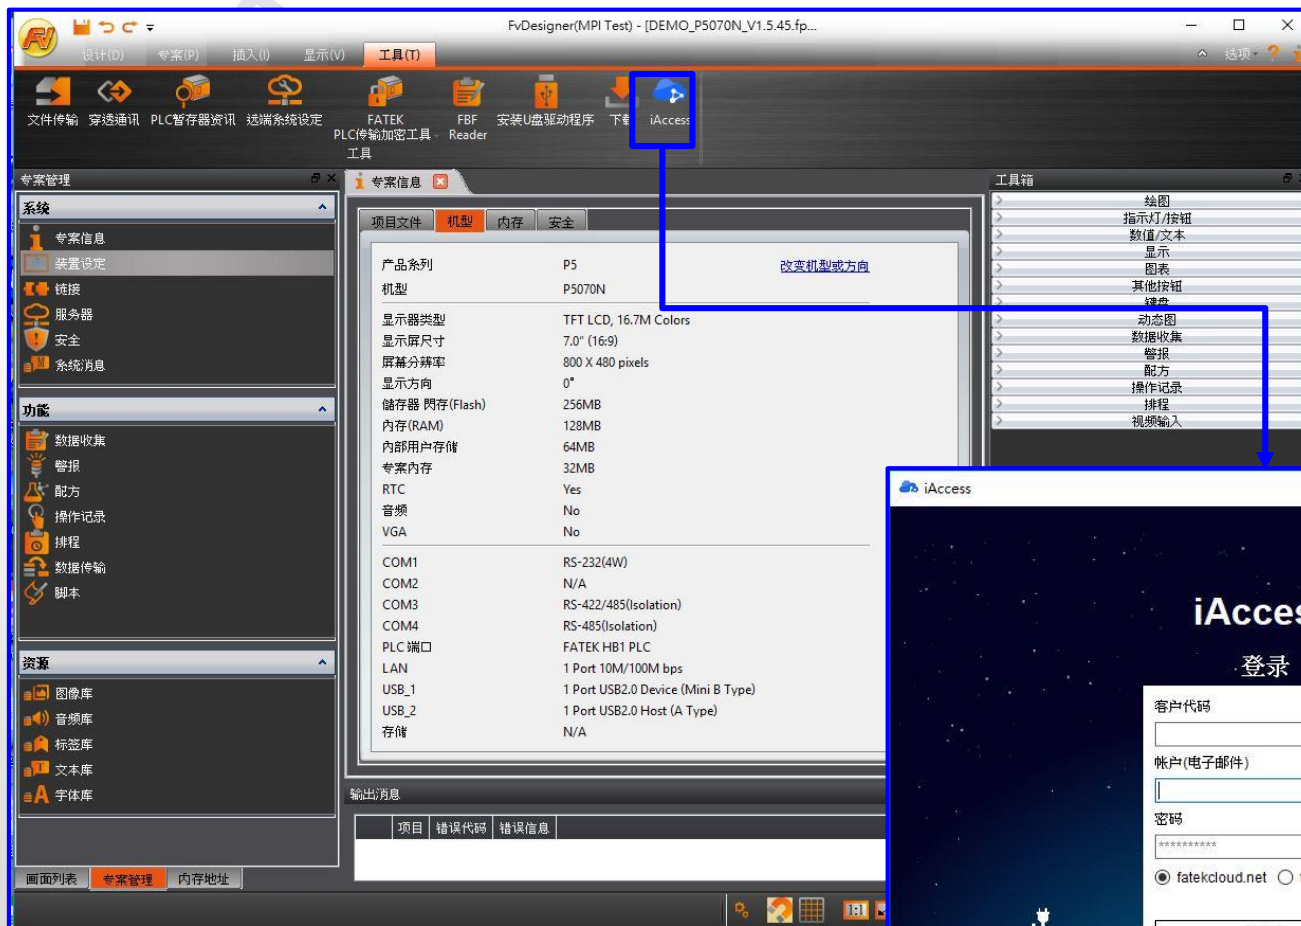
FvDesigner(MPI Test) - [DEMO_P5070N_V1.5.45.fp...

设计(D) 专案(P) 插入(I) 显示(V) 工具(T)

选项

文件传输 穿透通讯 PLC暂存器资讯 远端系统设定 FATEK PLC传输加密工具 FBF Reader 安装U盘驱动程序 下载 iAccess

专案管理

系统
专案信息
装置设定
链接
服务器
安全
系统消息

功能
数据收集
警报
配方
操作记录
排程
数据传输
脚本

资源
图像库
音频库
标签库
文本库
字体库

画面列表 专案管理 内存地址

专案信息

项目文件 机型 内存 安全

| | | |
|---|---|---|
| 产品系列 | P5 | 改变机型或方向 |
| 机型 | P5070N | |
| 显示器类型 | TFT LCD, 16.7M Colors | |
| 显示屏尺寸 | 7.0" (16:9) | |
| 屏幕分辨率 | 800 X 480 pixels | |
| 显示方向 | 0° | |
| 储存器 閃存(Flash) | 256MB | |
| 内存(RAM) | 128MB | |
| 内部用户存储 | 64MB | |
| 专案内存 | 32MB | |
| RTC | Yes | |
| 音频 | No | |
| VGA | No | |
| COM1 | RS-232(4W) | |
| COM2 | N/A | |
| COM3 | RS-422/485(Isolation) | |
| COM4 | RS-485(Isolation) | |
| PLC 端口 | FATEK HB1 PLC | |
| LAN | 1 Port 10M/100M bps | |
| USB_1 | 1 Port USB2.0 Device (Mini B Type) | |
| USB_2 | 1 Port USB2.0 Host (A Type) | |
| 存储 | N/A | |

输出消息

| | 项目 | 错误代码 | 错误信息 |
|---|---|---|---|

工具箱
绘图
指示灯/按钮
数值/文本
显示
图表
其他按钮
键盘
动态图
数据收集
警报
配方
操作记录
排程
视频输入

iAccess

iAcces
登录
客户代码
帐户(电子邮件)
密码
**********
fatekcloud.net